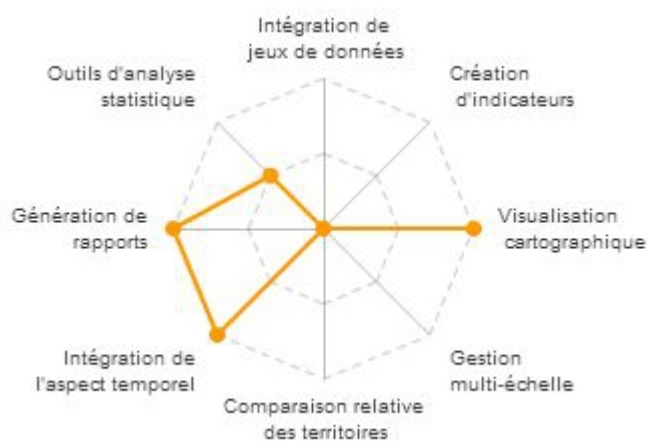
Intégration de jeux de données

Création d'indicateurs

Visualisation cartographique

Gestion multi-échelle

Comparaison relative des territoires

Intégration de l'aspect temporel

Génération de rapports

Outils d'analyse statistique